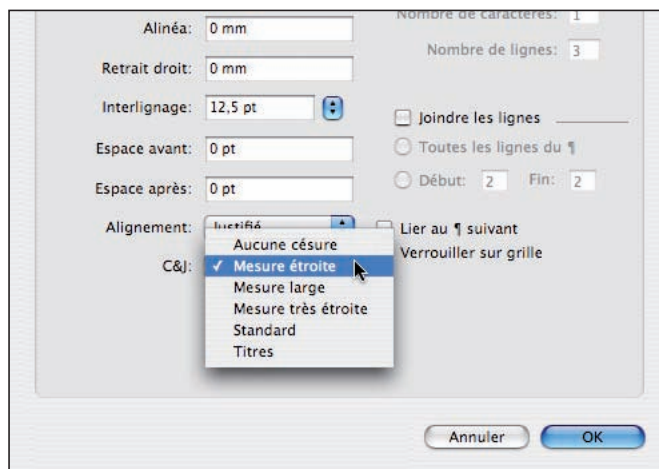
Nombre de caractères: 1

Alinéa: 0 mm

Nombre de lignes: 3

Retrait droit: 0 mm

Interlignage: 12,5 pt

Joindre les lignes

Espace avant: 0 pt

Toutes les lignes du ¶

Espace après: 0 pt

Début: 2 Fin: 2

Alignement: Justifié

Lier au ¶ suivant

C&J:

Verrouiller sur grille

Aucune césure
✓ Mesure étroite
Mesure large
Mesure très étroite
Standard
Titres

Annuler

OK